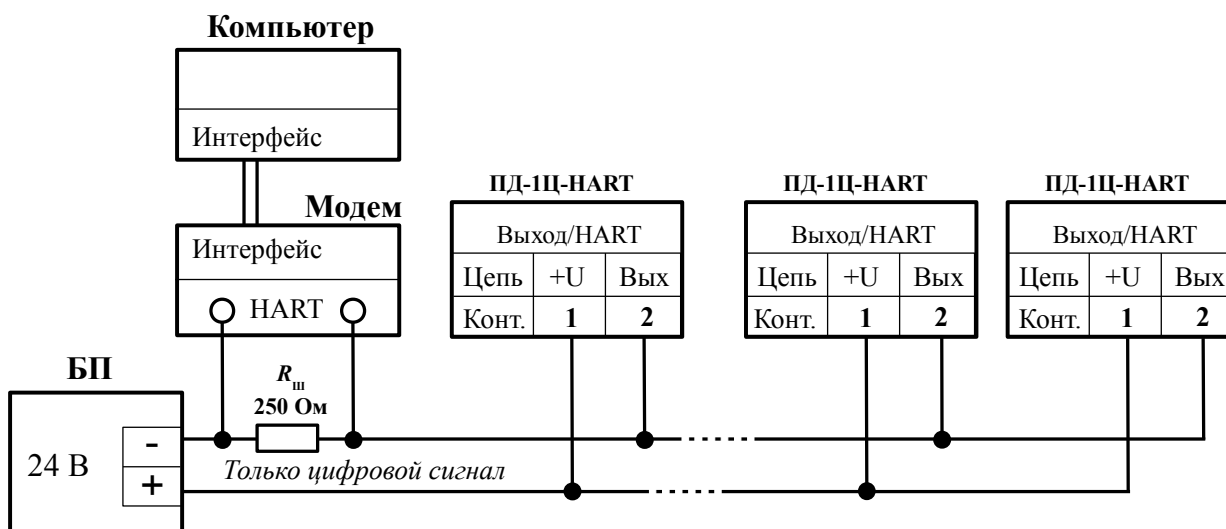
Компьютер

Интерфейс

Модем

Интерфейс

HART

ПД-1Ц-HART

| Выход/HART | | |
|---|---|---|
| Цепь | +U | Вых |
| Конт. | 1 | 2 |

ПД-1Ц-HART

| Выход/HART | | |
|---|---|---|
| Цепь | +U | Вых |
| Конт. | 1 | 2 |

ПД-1Ц-HART

| Выход/HART | | |
|---|---|---|
| Цепь | +U | Вых |
| Конт. | 1 | 2 |

БП

$R_ш$
250 Ом

24 В

-
+

Только цифровой сигнал